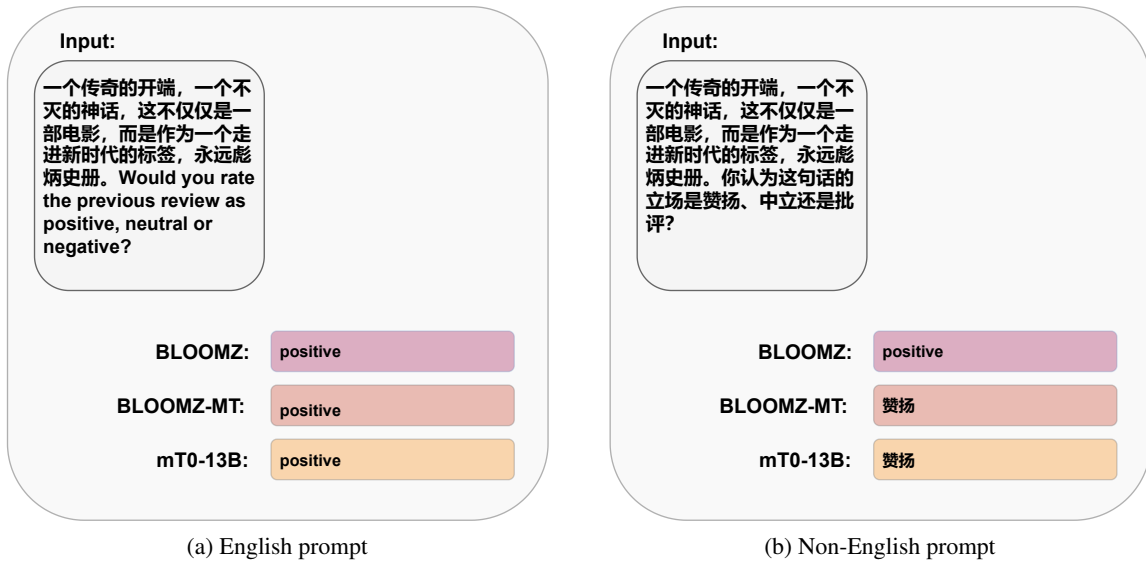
Input:

一个传奇的开端，一个不灭的神话，这不仅仅是一部电影，而是作为一个走进新时代的标签，永远彪炳史册。Would you rate the previous review as positive, neutral or negative?

BLOOMZ: positive

BLOOMZ-MT: positive

mT0-13B: positive

(a) English prompt

Input:

一个传奇的开端，一个不灭的神话，这不仅仅是一部电影，而是作为一个走进新时代的标签，永远彪炳史册。你认为这句话的立场是赞扬、中立还是批评?

BLOOMZ: positive

BLOOMZ-MT: 赞扬

mT0-13B: 赞扬

(b) Non-English prompt